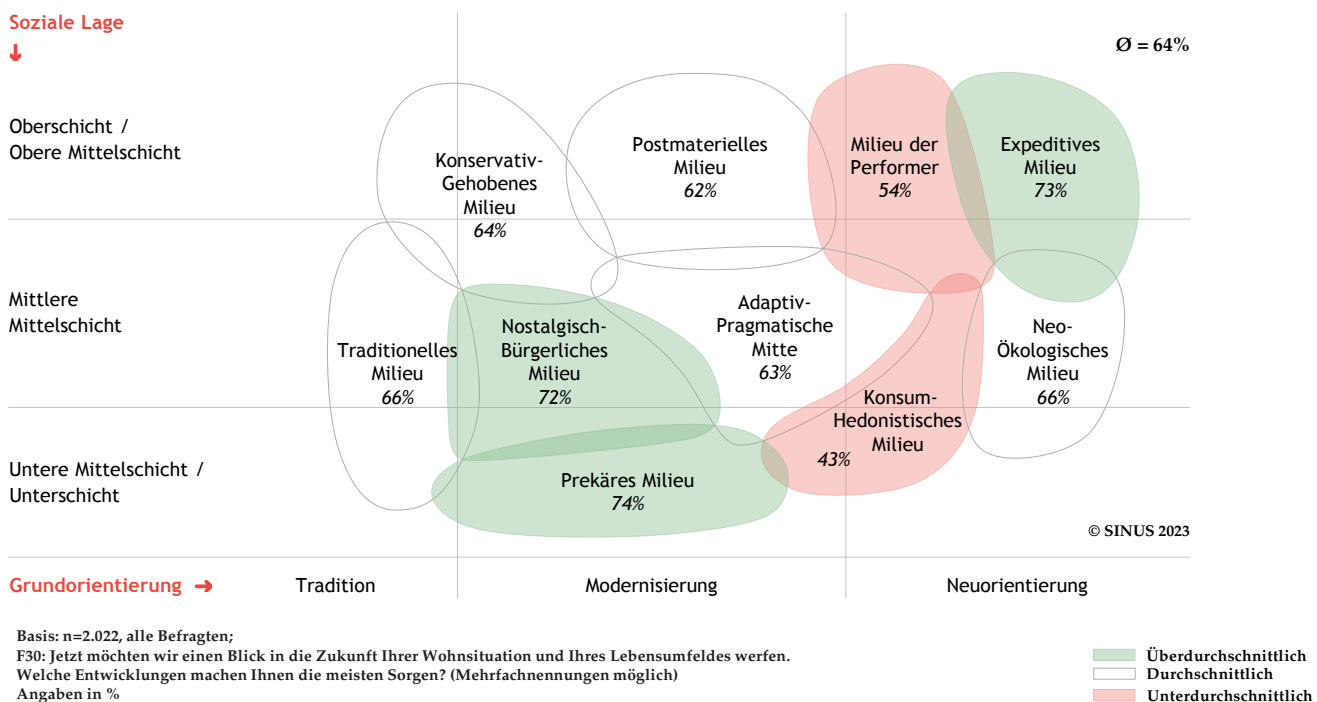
Soziale Lage

Ø = 64%

Oberschicht / Obere Mittelschicht

Mittlere Mittelschicht

Untere Mittelschicht / Unterschicht

Konservativ-Gehobenes Milieu
64%

Postmaterielles Milieu
62%

Milieu der Performer
54%

Expeditives Milieu
73%

Traditionelles Milieu
66%

Nostalgisch-Bürgerliches Milieu
72%

Adaptiv-Pragmatische Mitte
63%

Neo-Ökologisches Milieu
66%

Konsum-Hedonistisches Milieu
43%

Prekäres Milieu
74%

© SINUS 2023

Grundorientierung ➜ Tradition Modernisierung Neuorientierung

Basis: n=2.022, alle Befragten;
F30: Jetzt möchten wir einen Blick in die Zukunft Ihrer Wohnsituation und Ihres Lebensumfeldes werfen. Welche Entwicklungen machen Ihnen die meisten Sorgen? (Mehrfachnennungen möglich)
Angaben in %

Überdurchschnittlich
Durchschnittlich
Unterdurchschnittlich